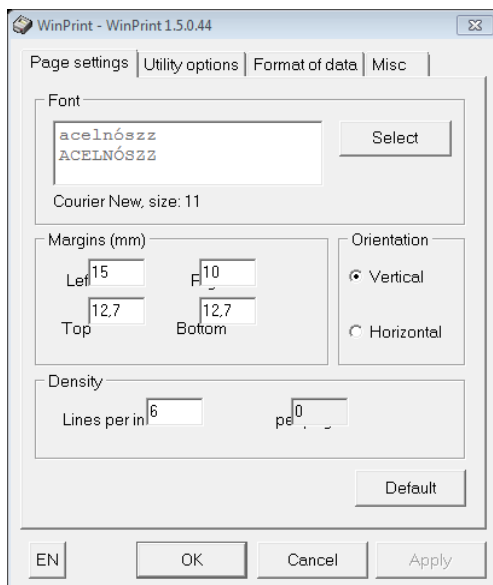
WinPrint - WinPrint 1.5.0.44

Page settings | Utility options | Format of data | Misc

Font

acelnószz
ACELNÓSZZ

Select

Courier New, size: 11

Margins (mm)

Lef 15

R 10

Top 12,7

Bottom 12,7

Orientation

Vertical

Horizontal

Density

Lines per in 6

pe 0

Default

EN

OK

Cancel

Apply